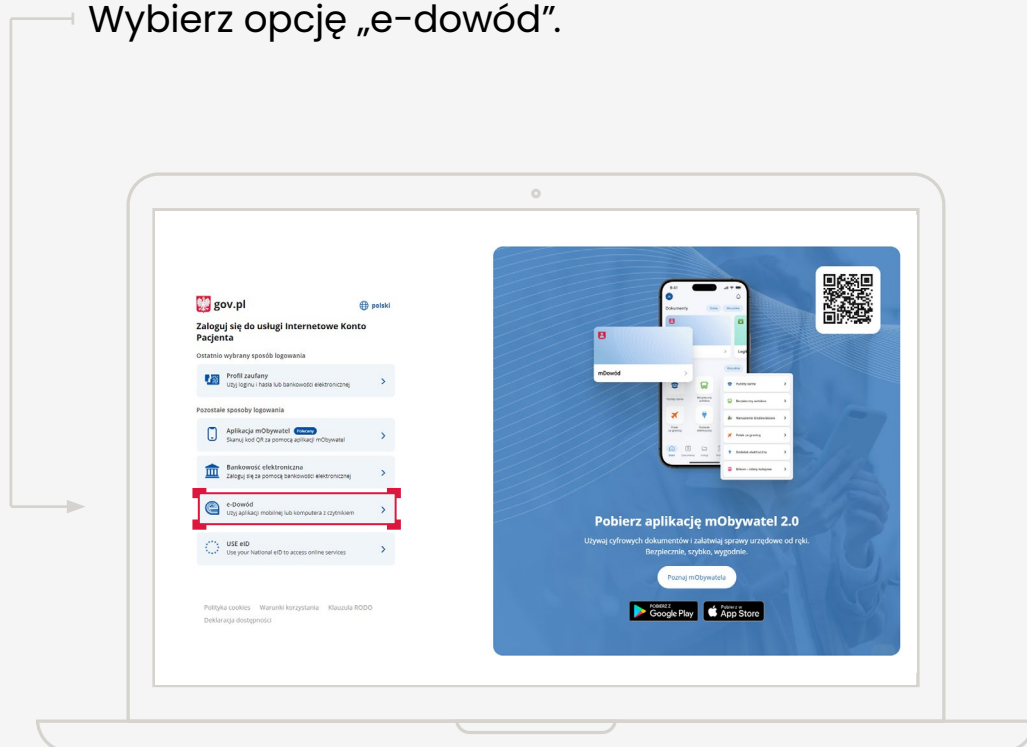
Wybierz opcję „e-dowód".

gov.pl

polski

Zaloguj się do usługi Internetowe Konto Pacjenta

Ostatnio wybrany sposób logowania

Profil zaufany
Użyj loginu i hasła lub bankowości elektronicznej

Pozostałe sposoby logowania

Aplikacja mObywatel Polecany
Skanuj kod QR za pomocą aplikacji mObywatel

Bankowość elektroniczna
Zaloguj się za pomocą bankowości elektronicznej

e-Dowód
Użyj aplikacji mobilnej lub komputera z czytnikiem

USE eID
Use your National eID to access online services

Polityka cookies Warunki korzystania Klauzula RODO
Deklaracja dostępności

mDowód

Pobierz aplikację mObywatel 2.0

Używaj cyfrowych dokumentów i załatwiaj sprawy urzędowe od ręki. Bezpiecznie, szybko, wygodnie.

Poznaj mObywatela

POBIERZ Z Google Play

Pobierz w App Store